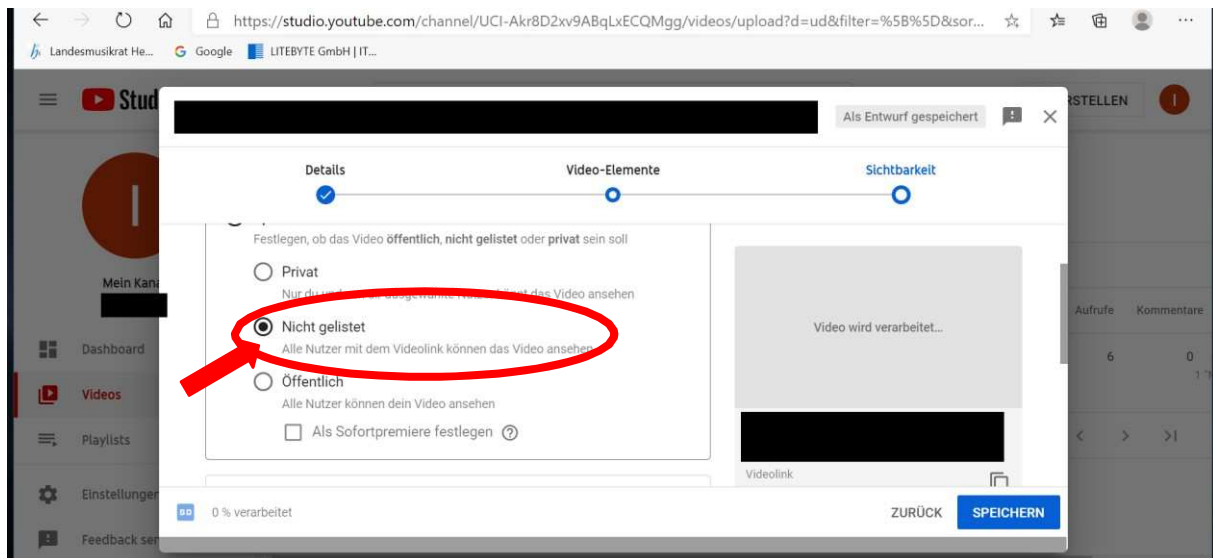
https://studio.youtube.com/channel/UCI-Akr8D2xv9ABqLxECQMgg/videos/upload?d=ud&filter=%5B%5D&sor...

Landesmusikrat He... Google LITEBYTE GmbH | IT...

Stud

Als Entwurf gespeichert

STELLEN

Details Video-Elemente Sichtbarkeit

Festlegen, ob das Video **öffentlich**, **nicht gelistet** oder **privat** sein soll

Privat

Nur du und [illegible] ausgewählte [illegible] das Video ansehen

Nicht gelistet

Alle Nutzer mit dem Videolink können das Video ansehen

Öffentlich

Alle Nutzer können dein Video ansehen

Als Sofortpremiere festlegen

Video wird verarbeitet...

Videolink

Mein Kan

Dashboard

Videos

Playlists

Einstellungen

Feedback se

Aufrufe Kommentare

6 0

SD 0 % verarbeitet

ZURÜCK SPEICHERN